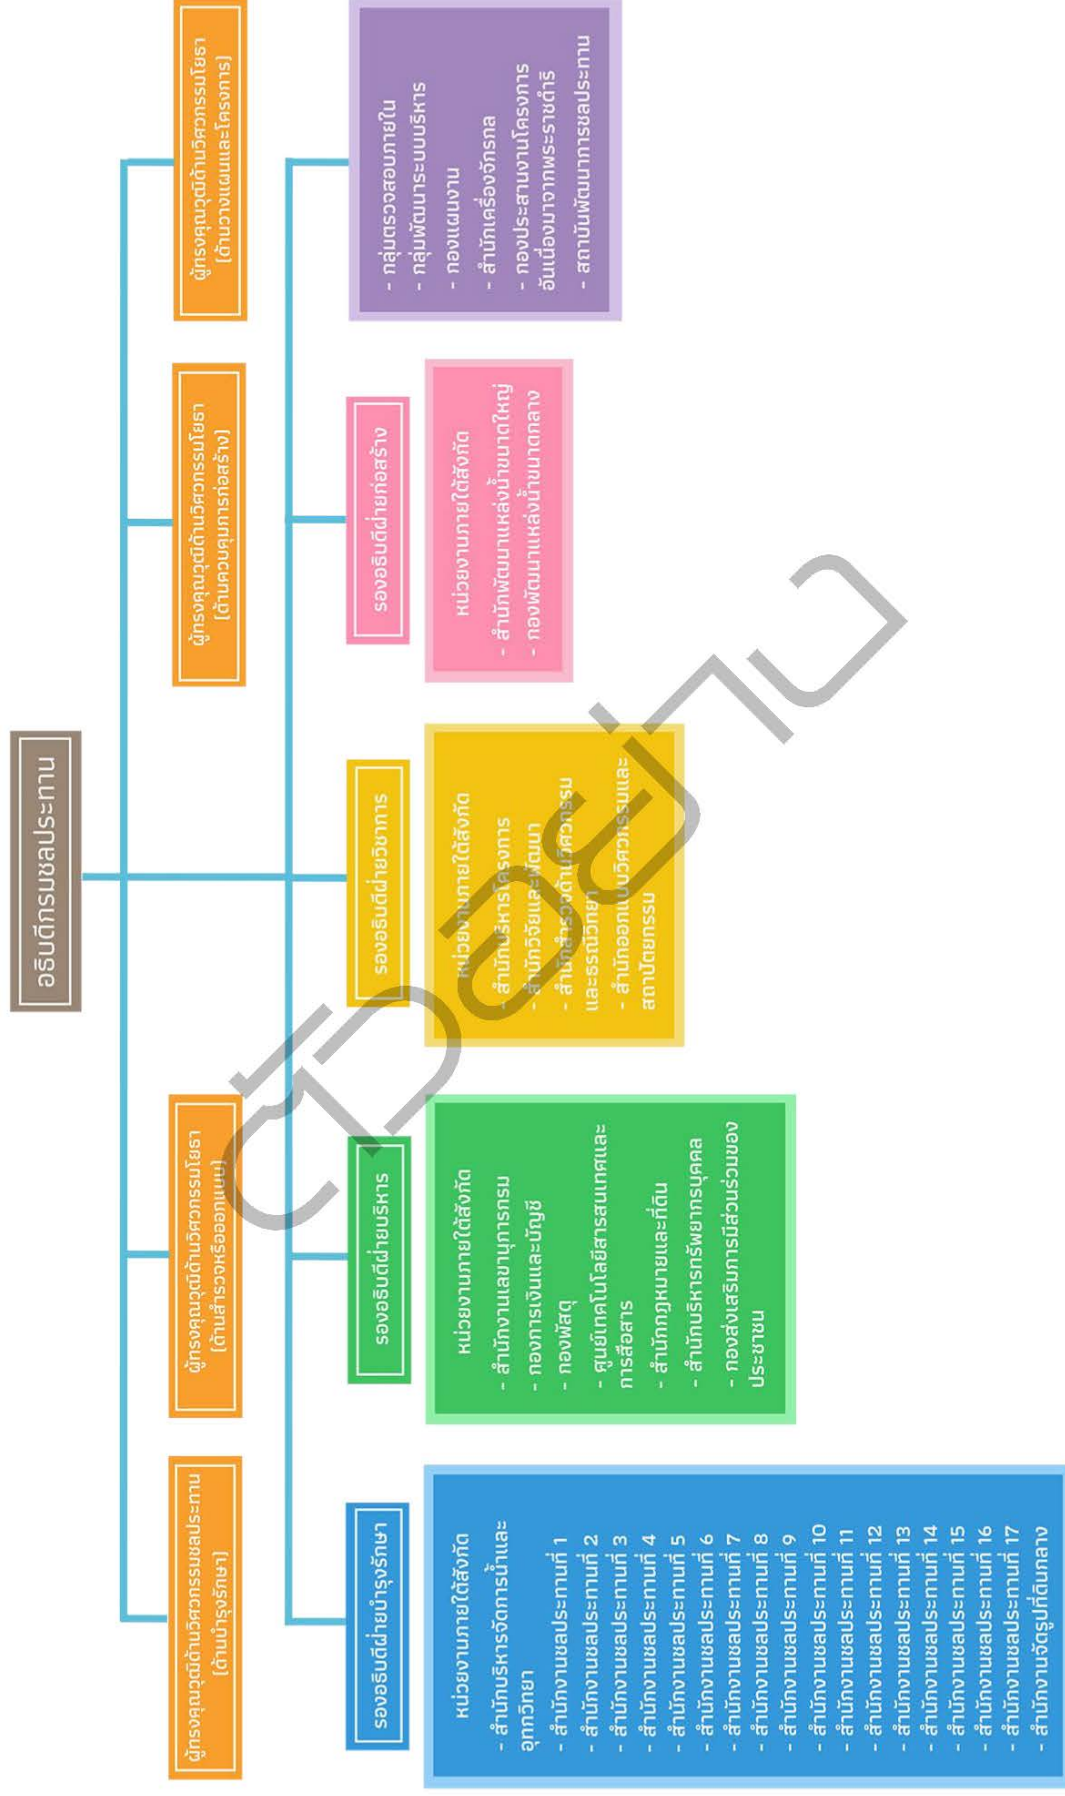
อธิบดีกรมชลประทาน

ผู้ทรงคุณวุฒิด้านวิศวกรรมชลประทาน (ด้านบำรุงรักษา)

ผู้ทรงคุณวุฒิด้านวิศวกรรมโยธา (ด้านสำรวจหรือออกแบบ)

ผู้ทรงคุณวุฒิด้านวิศวกรรมโยธา (ด้านควบคุมการก่อสร้าง)

ผู้ทรงคุณวุฒิด้านวิศวกรรมโยธา (ด้านวางแผนและโครงการ)

รองอธิบดีฝ่ายบำรุงรักษา

หน่วยงานภายใต้สังกัด
- สำนักบริหารจัดการน้ำและอุทกวิทยา
- สำนักงานชลประทานที่ 1
- สำนักงานชลประทานที่ 2
- สำนักงานชลประทานที่ 3
- สำนักงานชลประทานที่ 4
- สำนักงานชลประทานที่ 5
- สำนักงานชลประทานที่ 6
- สำนักงานชลประทานที่ 7
- สำนักงานชลประทานที่ 8
- สำนักงานชลประทานที่ 9
- สำนักงานชลประทานที่ 10
- สำนักงานชลประทานที่ 11
- สำนักงานชลประทานที่ 12
- สำนักงานชลประทานที่ 13
- สำนักงานชลประทานที่ 14
- สำนักงานชลประทานที่ 15
- สำนักงานชลประทานที่ 16
- สำนักงานชลประทานที่ 17
- สำนักงานจัดรูปที่ดินกลาง

รองอธิบดีฝ่ายบริหาร

หน่วยงานภายใต้สังกัด
- สำนักงานเลขานุการกรม
- กองการเงินและบัญชี
- กองพัสดุ
- ศูนย์เทคโนโลยีสารสนเทศและการสื่อสาร
- สำนักกฎหมายและที่ดิน
- สำนักบริหารทรัพยากรบุคคล
- กองส่งเสริมการมีส่วนร่วมของประชาชน

รองอธิบดีฝ่ายวิชาการ

หน่วยงานภายใต้สังกัด
- สำนักบริหารโครงการ
- สำนักวิจัยและพัฒนา
- สำนักสำรวจด้านวิศวกรรมและธรณีวิทยา
- สำนักออกแบบวิศวกรรมและสถาปัตยกรรม

รองอธิบดีฝ่ายก่อสร้าง

หน่วยงานภายใต้สังกัด
- สำนักพัฒนาแหล่งน้ำขนาดใหญ่
- กองพัฒนาแหล่งน้ำขนาดกลาง

- กลุ่มตรวจสอบภายใน
- กลุ่มพัฒนาระบบบริหาร
- กองแผนงาน
- สำนักเครื่องจักรกล
- กองประสานงานโครงการอันเนื่องมาจากพระราชดำริ
- สถาบันพัฒนาการชลประทาน

สอบง่าย